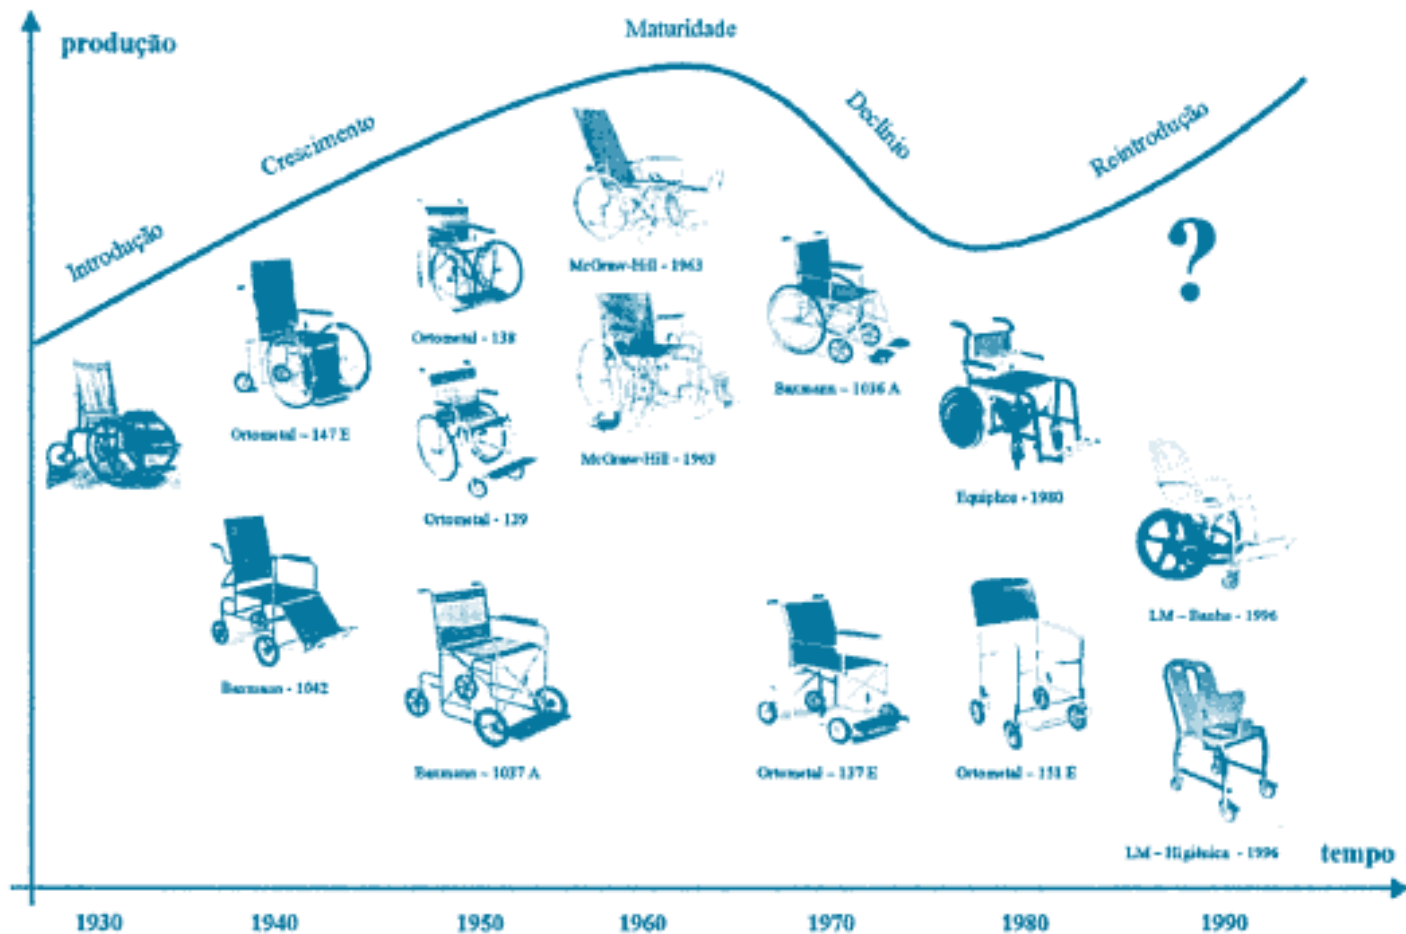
produção

Maturidade

Introdução

Crescimento

Declínio

Reintrodução

?

Ortometal - 147 E

Ortometal - 138

Ortometal - 139

McGraw-Hill - 1963

McGraw-Hill - 1963

Baxmann - 1036 A

Equiphos - 1980

LM - Banho - 1996

Baxmann - 1042

Baxmann - 1037 A

Ortometal - 137 E

Ortometal - 151 E

LM - Higiênica - 1996

tempo

1930

1940

1950

1960

1970

1980

1990